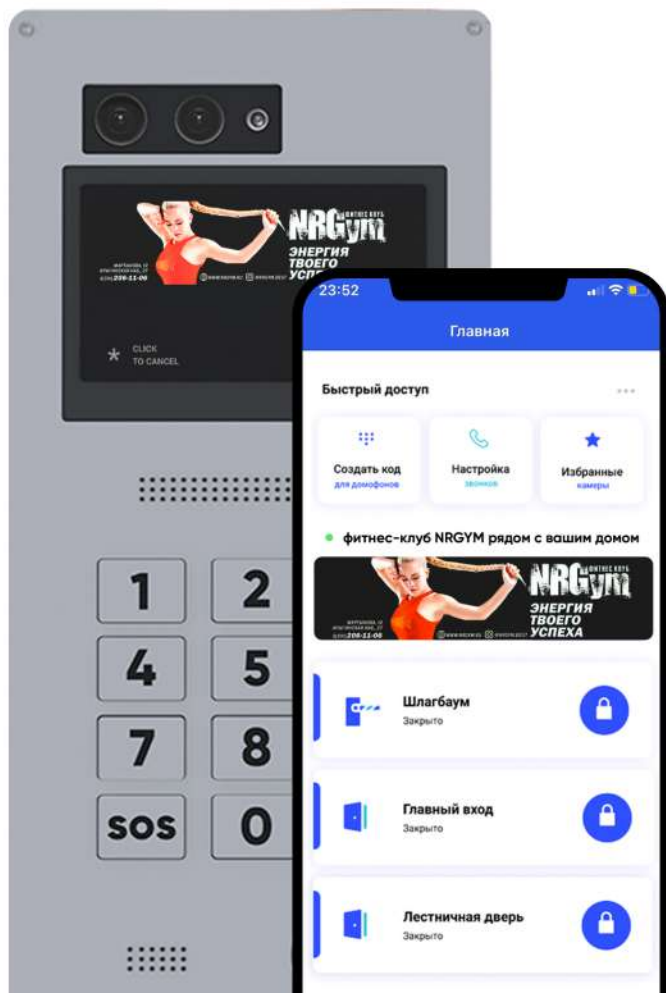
NRGym ФИТНЕС КЛУБ
ЭНЕРГИЯ ТВОЕГО УСП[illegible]
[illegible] 208-11-06

* CLICK TO CANCEL

1 2
4 5
7 8
SOS 0

23:52

Главная

Быстрый доступ

Создать код
для домофонов

Настройка
звонков

Избранные
камеры

фитнес-клуб NRGYM рядом с вашим домом

NRGym ФИТНЕС КЛУБ
ЭНЕРГИЯ ТВОЕГО УСПЕХА
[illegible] 208-11-06

Шлагбаум
Закрыто

Главный вход
Закрыто

Лестничная дверь
Закрыто